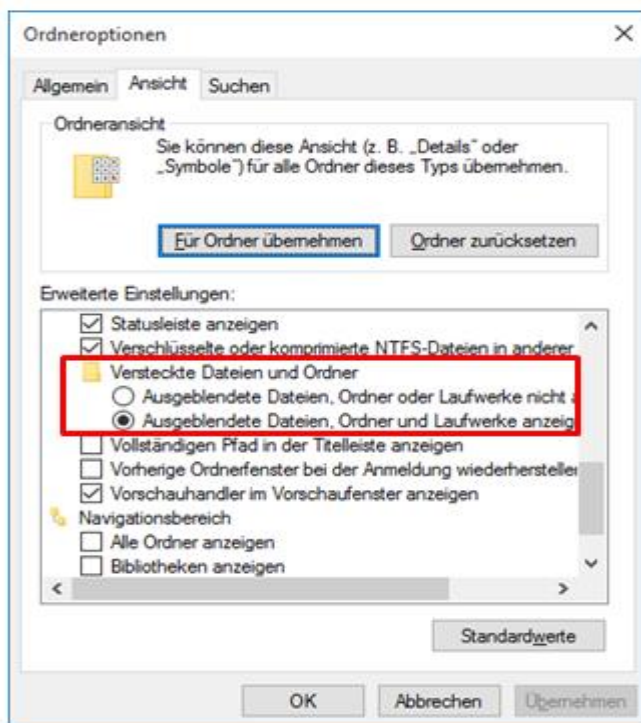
Ordneroptionen ×

Allgemein Ansicht Suchen

Ordneransicht

Sie können diese Ansicht (z. B. „Details" oder „Symbole") für alle Ordner dieses Typs übernehmen.

Für Ordner übernehmen Ordner zurücksetzen

Erweiterte Einstellungen:

Statusleiste anzeigen
Verschlüsselte oder komprimierte NTFS-Dateien in anderer
Versteckte Dateien und Ordner
Ausgeblendete Dateien, Ordner oder Laufwerke nicht a
Ausgeblendete Dateien, Ordner und Laufwerke anzeig
Vollständigen Pfad in der Titelleiste anzeigen
Vorherige Ordnerfenster bei der Anmeldung wiederhersteller
Vorschauhandler im Vorschaufenster anzeigen
Navigationsbereich
Alle Ordner anzeigen
Bibliotheken anzeigen

Standardwerte

OK Abbrechen Übernehmen